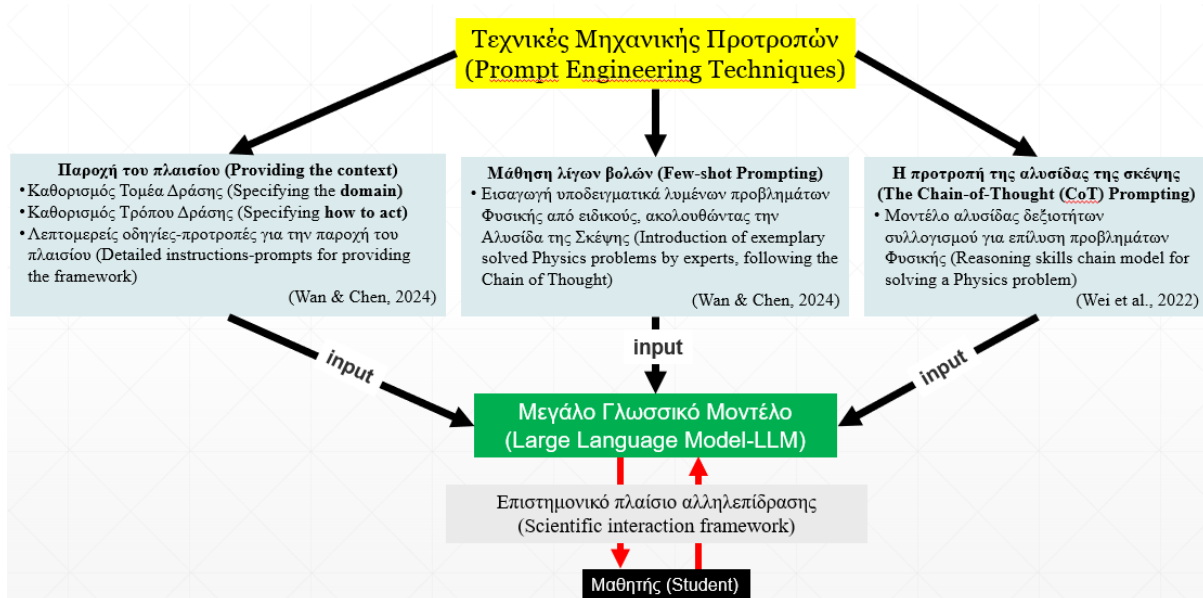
Τεχνικές Μηχανικής Προτροπών
(Prompt Engineering Techniques)

Παροχή του πλαισίου (Providing the context)
• Καθορισμός Τομέα Δράσης (Specifying the domain)
• Καθορισμός Τρόπου Δράσης (Specifying how to act)
• Λεπτομερείς οδηγίες-προτροπές για την παροχή του πλαισίου (Detailed instructions-prompts for providing the framework)
(Wan & Chen, 2024)

Μάθηση λίγων βολών (Few-shot Prompting)
• Εισαγωγή υποδειγματικά λυμένων προβλημάτων Φυσικής από ειδικούς, ακολουθώντας την Αλυσίδα της Σκέψης (Introduction of exemplary solved Physics problems by experts, following the Chain of Thought)
(Wan & Chen, 2024)

Η προτροπή της αλυσίδας της σκέψης (The Chain-of-Thought (CoT) Prompting)
• Μοντέλο αλυσίδας δεξιοτήτων συλλογισμού για επίλυση προβλημάτων Φυσικής (Reasoning skills chain model for solving a Physics problem)
(Wei et al., 2022)

input

input

input

Μεγάλο Γλωσσικό Μοντέλο
(Large Language Model-LLM)

Επιστημονικό πλαίσιο αλληλεπίδρασης
(Scientific interaction framework)

Μαθητής (Student)